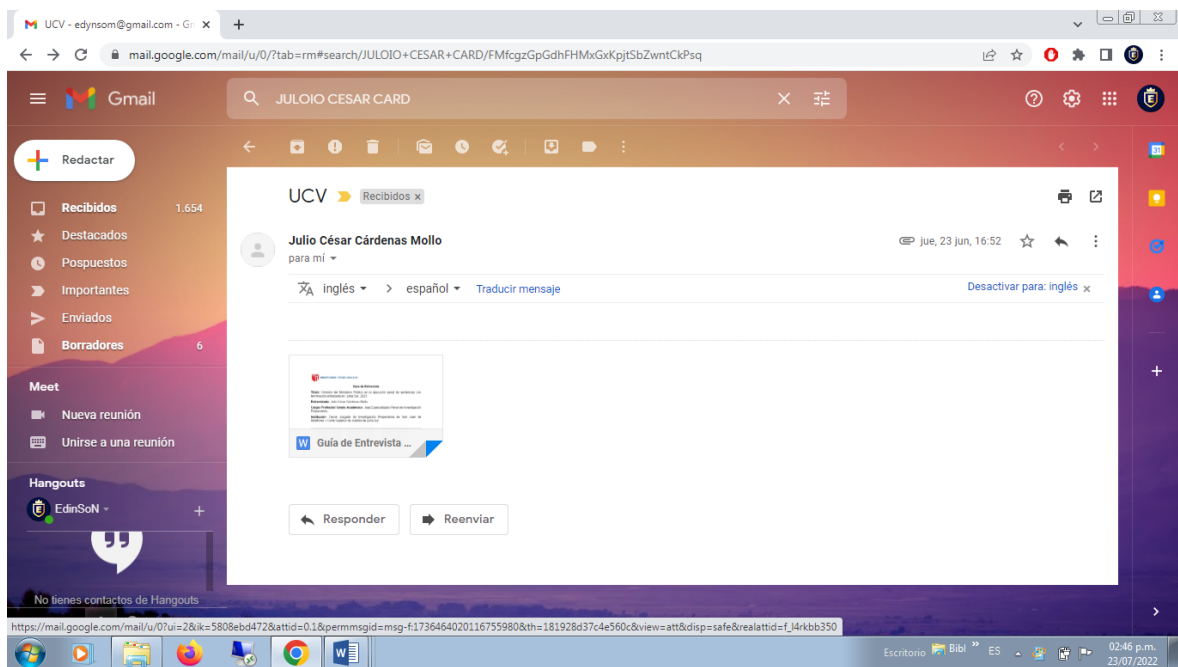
UCV - edynsom@gmail.com - Gm ×
+

mail.google.com/mail/u/0/?tab=rm#search/JULOIO+CESAR+CARD/FMfcgzGpGdhFHMxGxKpjtSbZwntCkPsq

Gmail

JULOIO CESAR CARD

Redactar

Recibidos 1.654
Destacados
Pospuestos
Importantes
Enviados
Borradores 6

Meet
Nueva reunión
Unirse a una reunión

Hangouts
EdinSoN

No tienes contactos de Hangouts

UCV Recibidos ×

Julio César Cárdenas Mollo
para mí

jue, 23 jun, 16:52

inglés > español Traducir mensaje
Desactivar para: inglés ×

Guía de Entrevista ...

Responder
Reenviar

https://mail.google.com/mail/u/0/?ui=2&ik=5808ebd472&attid=0.1&permmsgid=msg-f:1736464020116755980&th=181928d37c4e560c&view=att&disp=safe&realattid=f_l4rkbb350

Escritorio Bibl ES 02:46 p.m. 23/07/2022